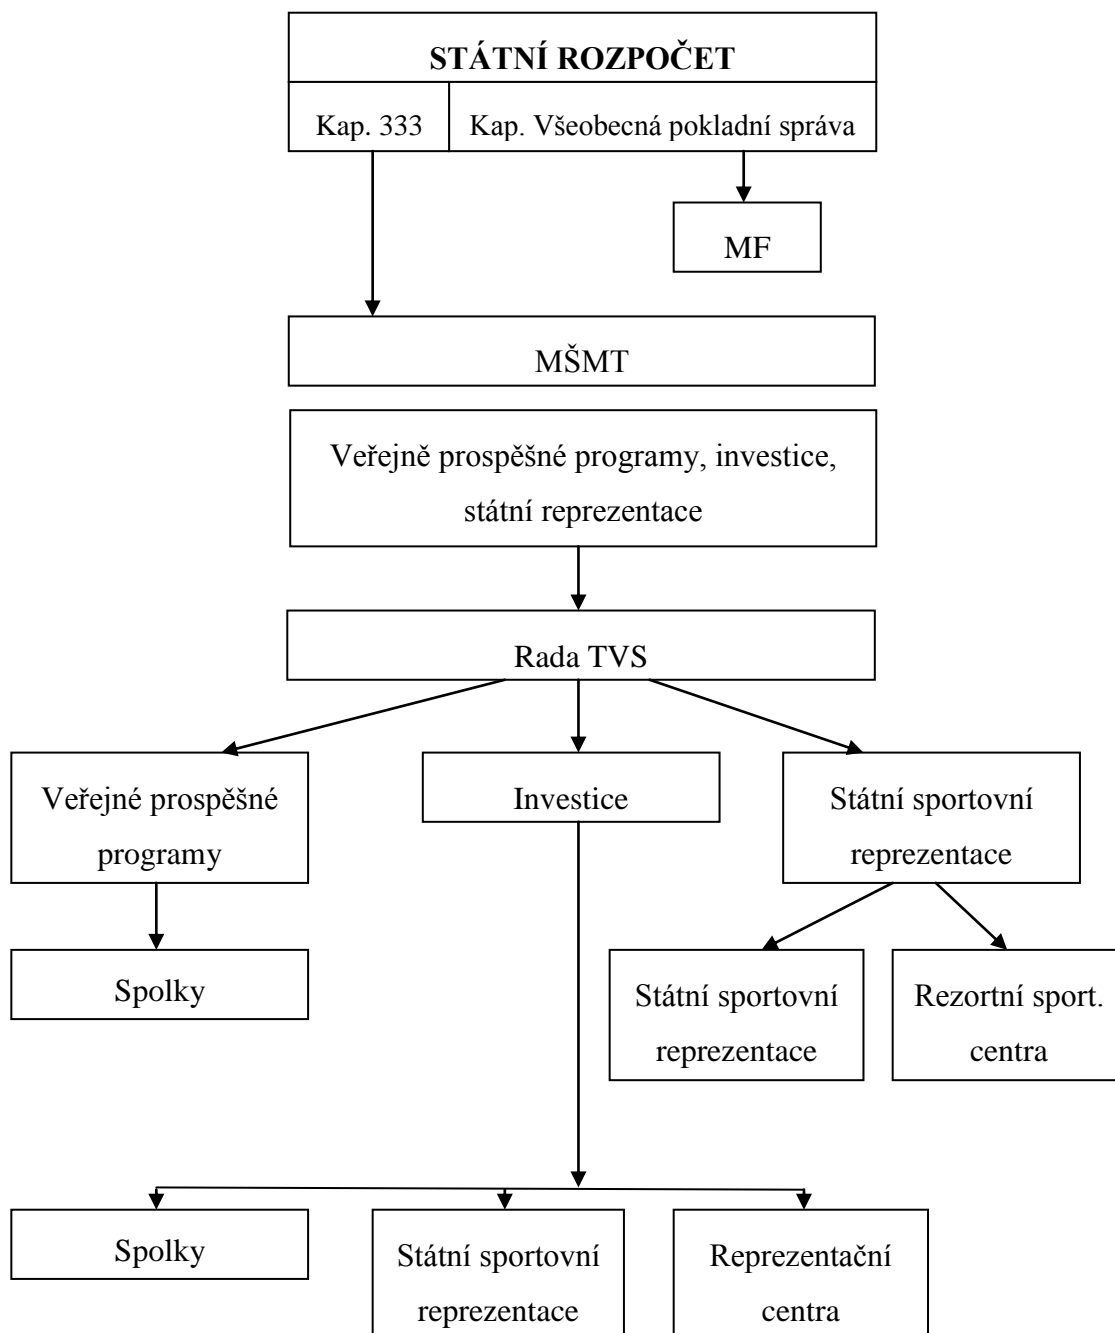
STÁTNÍ ROZPOČET

Kap. 333

Kap. Všeobecná pokladní správa

MF

MŠMT

Veřejně prospěšné programy, investice, státní reprezentace

Rada TVS

Veřejné prospěšné programy

Investice

Státní sportovní reprezentace

Spolky

Státní sportovní reprezentace

Rezortní sport. centra

Spolky

Státní sportovní reprezentace

Reprezentační centra